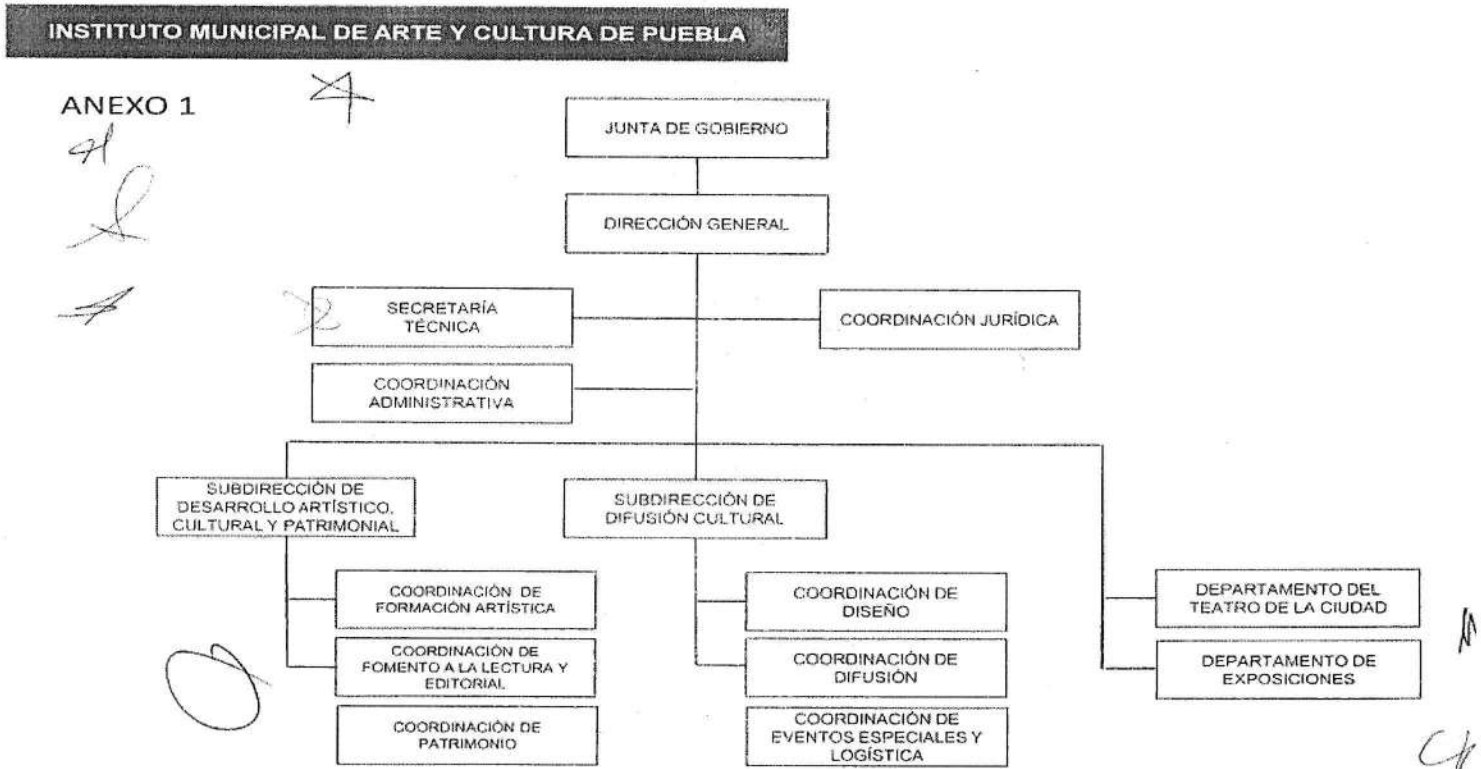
INSTITUTO MUNICIPAL DE ARTE Y CULTURA DE PUEBLA

ANEXO 1

JUNTA DE GOBIERNO

DIRECCIÓN GENERAL

SECRETARÍA TÉCNICA

COORDINACIÓN JURÍDICA

COORDINACIÓN ADMINISTRATIVA

SUBDIRECCIÓN DE DESARROLLO ARTÍSTICO, CULTURAL Y PATRIMONIAL

SUBDIRECCIÓN DE DIFUSIÓN CULTURAL

COORDINACIÓN DE FORMACIÓN ARTÍSTICA

COORDINACIÓN DE FOMENTO A LA LECTURA Y EDITORIAL

COORDINACIÓN DE PATRIMONIO

COORDINACIÓN DE DISEÑO

COORDINACIÓN DE DIFUSIÓN

COORDINACIÓN DE EVENTOS ESPECIALES Y LOGÍSTICA

DEPARTAMENTO DEL TEATRO DE LA CIUDAD

DEPARTAMENTO DE EXPOSICIONES